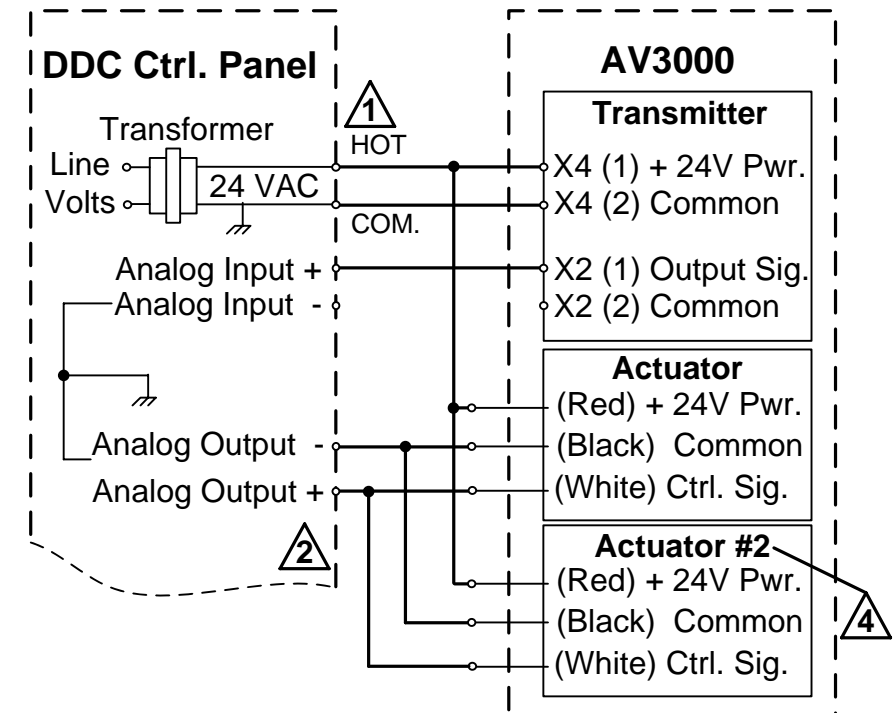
DDC Ctrl. Panel

AV3000

Transformer

1

HOT

Transmitter

Line

Volts

24 VAC

COM.

X4 (1) + 24V Pwr.

X4 (2) Common

Analog Input +

Analog Input -

X2 (1) Output Sig.

X2 (2) Common

Actuator

(Red) + 24V Pwr.

Analog Output -

(Black) Common

Analog Output +

(White) Ctrl. Sig.

2

Actuator #2

(Red) + 24V Pwr.

(Black) Common

4

(White) Ctrl. Sig.